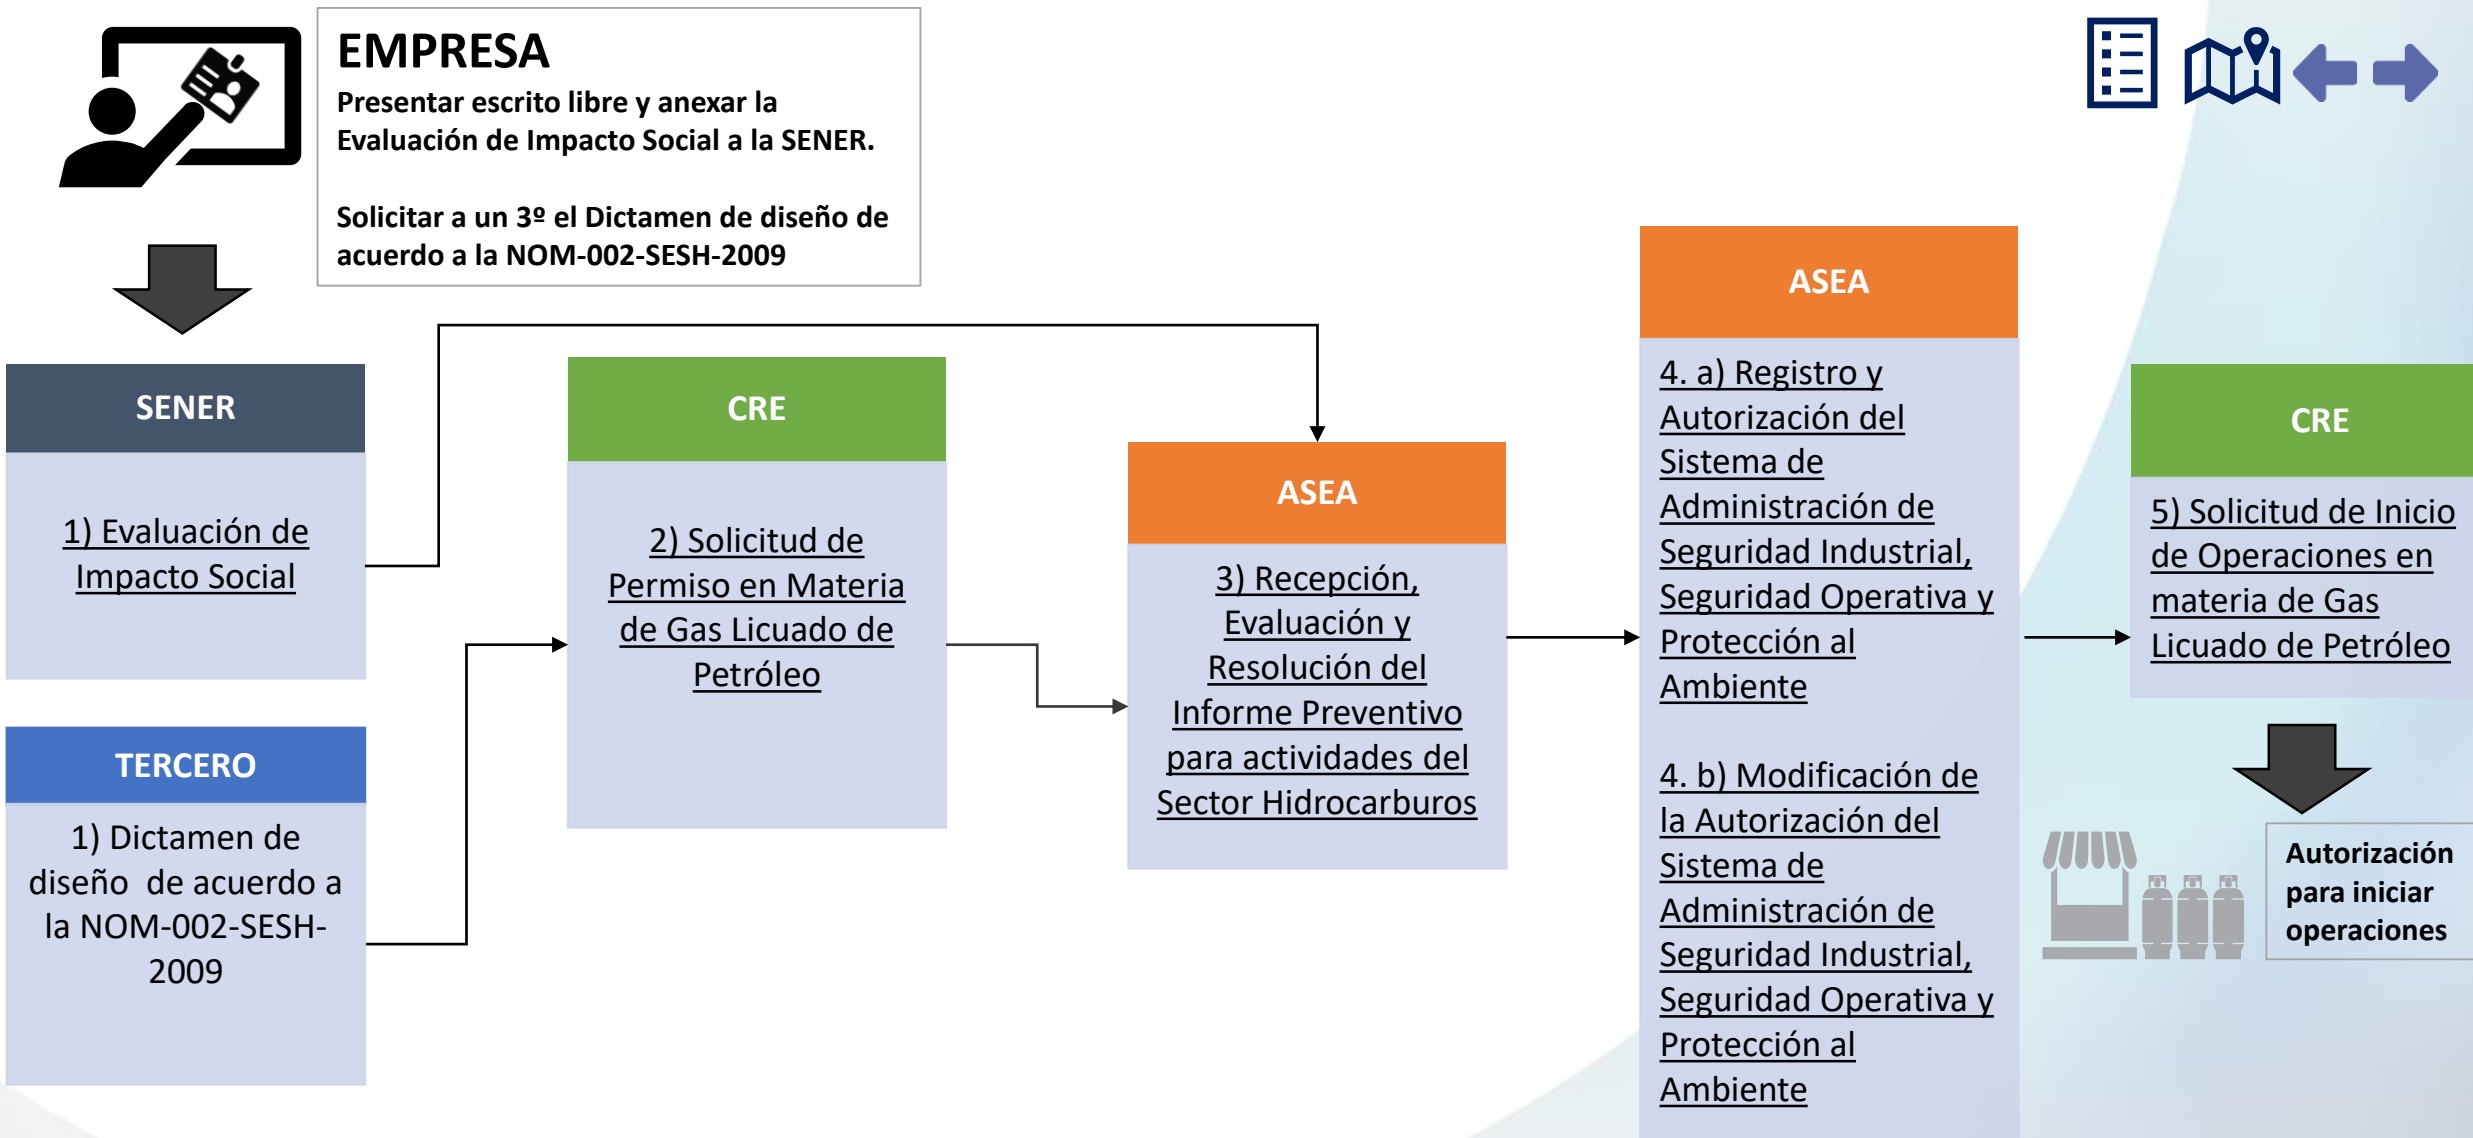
EMPRESA
Presentar escrito libre y anexar la Evaluación de Impacto Social a la SENER.

Solicitar a un 3º el Dictamen de diseño de acuerdo a la NOM-002-SESH-2009

SENER
1) Evaluación de Impacto Social

TERCERO
1) Dictamen de diseño de acuerdo a la NOM-002-SESH-2009

CRE
2) Solicitud de Permiso en Materia de Gas Licuado de Petróleo

ASEA
3) Recepción, Evaluación y Resolución del Informe Preventivo para actividades del Sector Hidrocarburos

ASEA
4. a) Registro y Autorización del Sistema de Administración de Seguridad Industrial, Seguridad Operativa y Protección al Ambiente

4. b) Modificación de la Autorización del Sistema de Administración de Seguridad Industrial, Seguridad Operativa y Protección al Ambiente

CRE
5) Solicitud de Inicio de Operaciones en materia de Gas Licuado de Petróleo

Autorización para iniciar operaciones